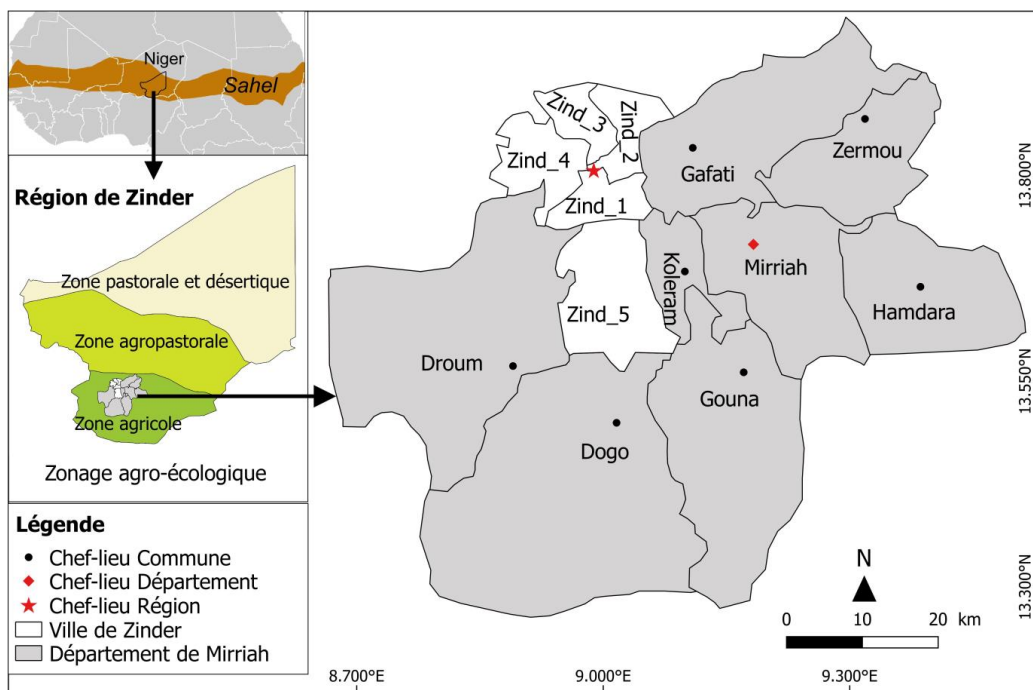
Niger
Sahel

Région de Zinder

Zone pastorale et désertique
Zone agropastorale
Zone agricole

Zonage agro-écologique

Légende
Chef-lieu Commune
Chef-lieu Département
Chef-lieu Région
Ville de Zinder
Département de Mirriah

Zind_3
Zind_2
Zind_4
Zind_1
Zind_5
Gafati
Zermou
Koleram
Mirriah
Hamdara
Droum
Gouna
Dogo

N
0 10 20 km

13.800°N
13.550°N
13.300°N

8.700°E
9.000°E
9.300°E